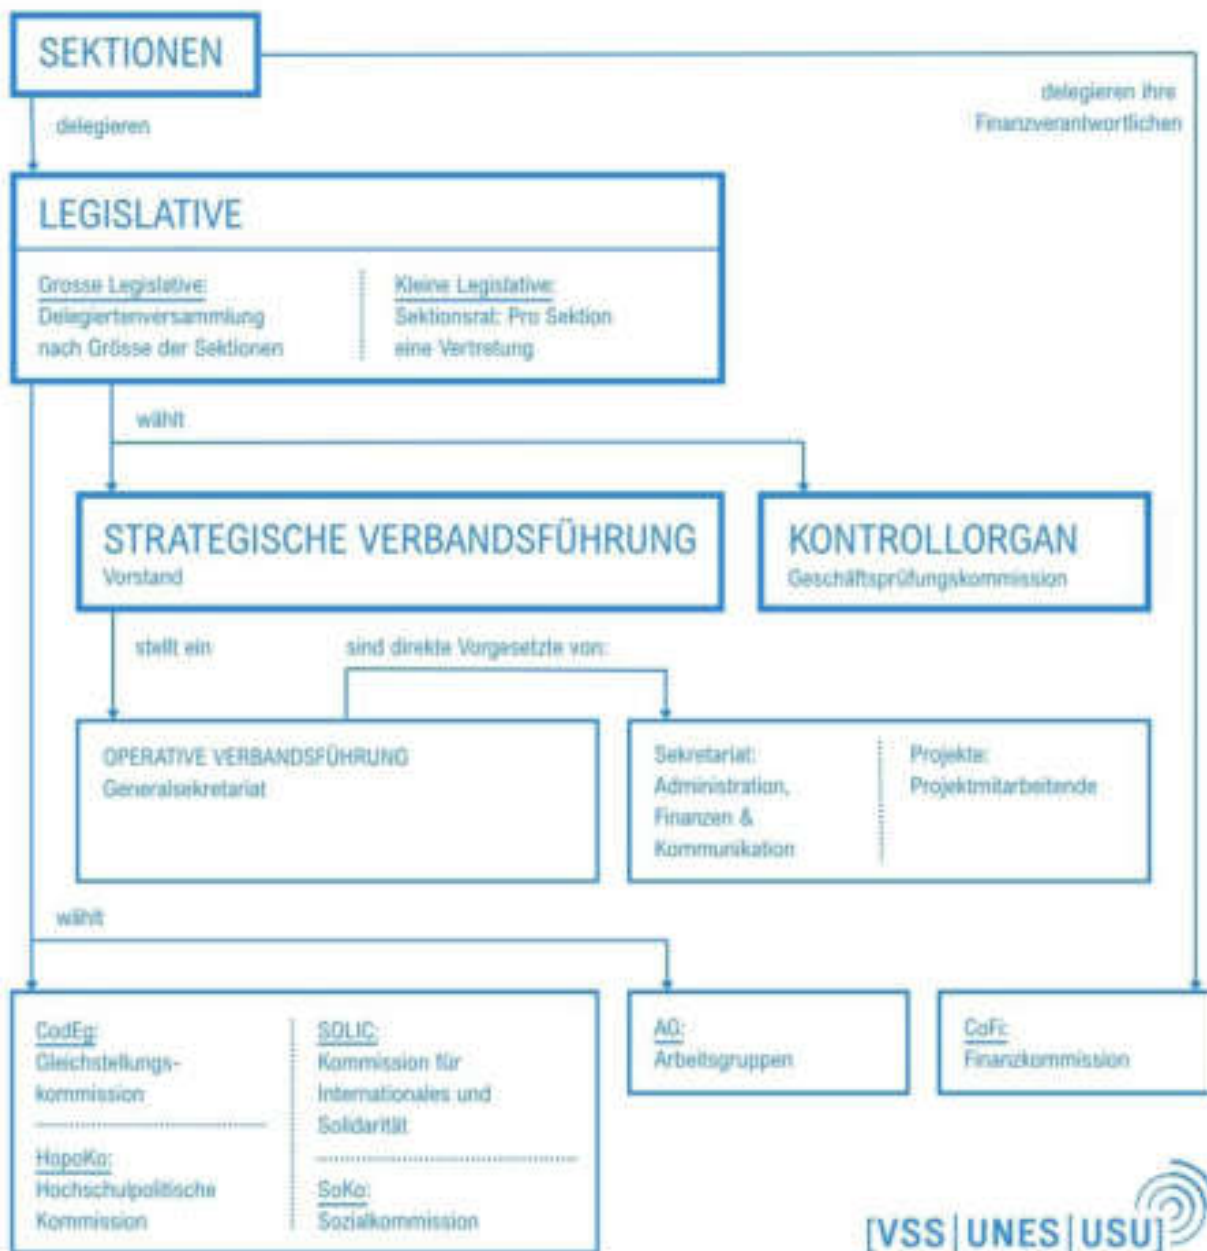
SEKTIONEN

delegieren

delegieren ihre Finanzverantwortlichen

LEGISLATIVE

Grosse Legislative: Delegiertenversammlung nach Grösse der Sektionen

Kleine Legislative: Sektionsrat: Pro Sektion eine Vertretung

wählt

STRATEGISCHE VERBANDSFÜHRUNG
Vorstand

KONTROLLORGAN
Geschäftsprüfungskommission

stellt ein

sind direkte Vorgesetzte von:

OPERATIVE VERBANDSFÜHRUNG
Generalsekretariat

Sekretariat: Administration, Finanzen & Kommunikation

Projekte: Projektmitarbeitende

wählt

CodEg: Gleichstellungskommission

HopoKo: Hochschulpolitische Kommission

SOLIC: Kommission für Internationales und Solidarität

SoKo: Sozialkommission

AG: Arbeitsgruppen

CoFi: Finanzkommission

[VSS|UNES|USU]